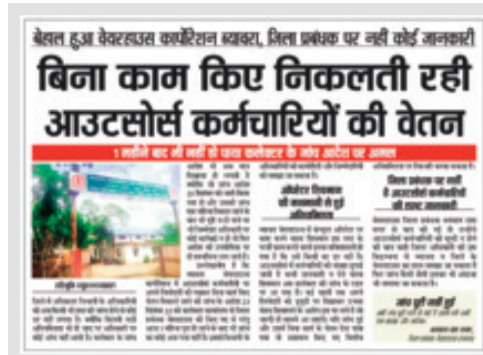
बेहाल हुआ वेयरहाउस कार्पोरेशन ब्यावरा, जिला प्रबंधक पर नहीं कोई जानकारी

बिना काम किए निकलती रही आउटसोर्स कर्मचारियों की वेतन

1 महीने बाद भी नहीं हो पाया कलेक्टर के जांच आदेश पर अमल

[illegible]

ऑपरेटर नियुक्त की मनमानी से हुई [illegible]

जिला प्रबंधक पर नहीं है आउटसोर्स कर्मचारियों की सटिक जानकारी

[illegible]